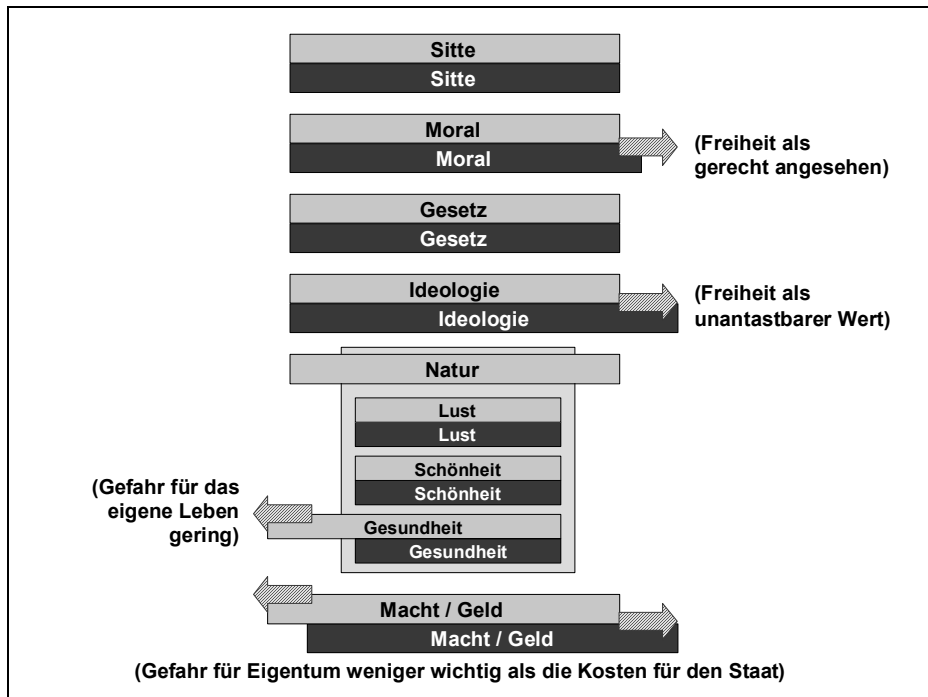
Sitte
Sitte

Moral
Moral
(Freiheit als gerecht angesehen)

Gesetz
Gesetz

Ideologie
Ideologie
(Freiheit als unantastbarer Wert)

Natur

Lust
Lust

Schönheit
Schönheit

(Gefahr für das eigene Leben gering)
Gesundheit
Gesundheit

Macht / Geld
Macht / Geld

(Gefahr für Eigentum weniger wichtig als die Kosten für den Staat)